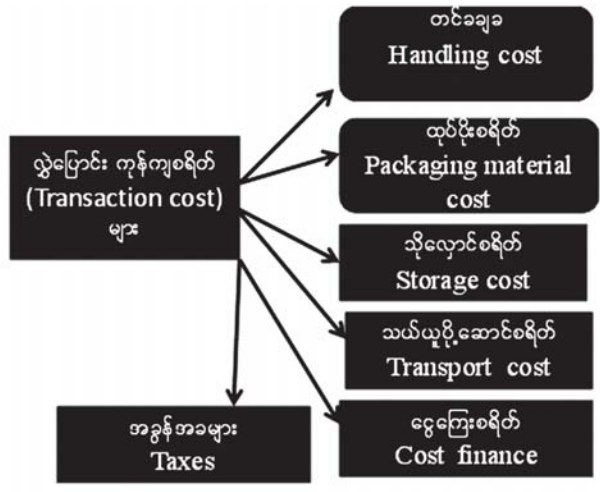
လွှဲပြောင်း ကုန်ကျစရိတ်
(Transaction cost)
များ

တင်ခချ
Handling cost

ထုပ်ပိုးစရိတ်
Packaging material cost

သိုလှောင်စရိတ်
Storage cost

သယ်ယူပို့ဆောင်စရိတ်
Transport cost

ငွေကြေးစရိတ်
Cost finance

အခွန်အခများ
Taxes